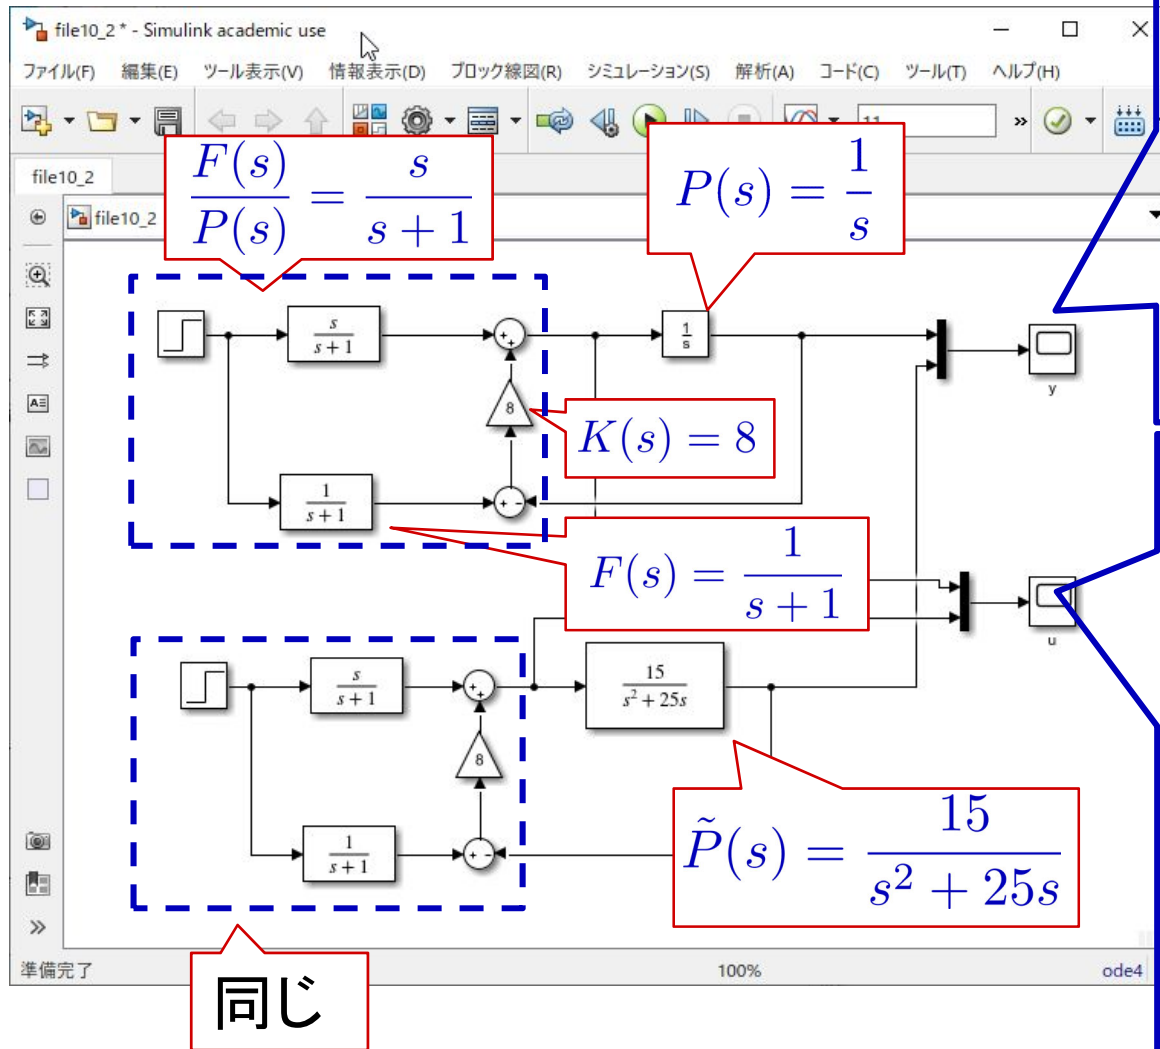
file10_2 * - Simulink academic use

ファイル(F) 編集(E) ツール表示(V) 情報表示(D) ブロック線図(R) シミュレーション(S) 解析(A) コード(C) ツール(T) ヘルプ(H)

11

file10_2

file10_2

$\frac{F(s)}{P(s)} = \frac{s}{s+1}$

$P(s) = \frac{1}{s}$

$\frac{s}{s+1}$

$\frac{1}{s}$

8

$K(s) = 8$

$\frac{1}{s+1}$

$F(s) = \frac{1}{s+1}$

y

u

$\frac{s}{s+1}$

$\frac{15}{s^2+25s}$

8

$\frac{1}{s+1}$

$\tilde{P}(s) = \frac{15}{s^2+25s}$

準備完了

100%

ode4

同じ